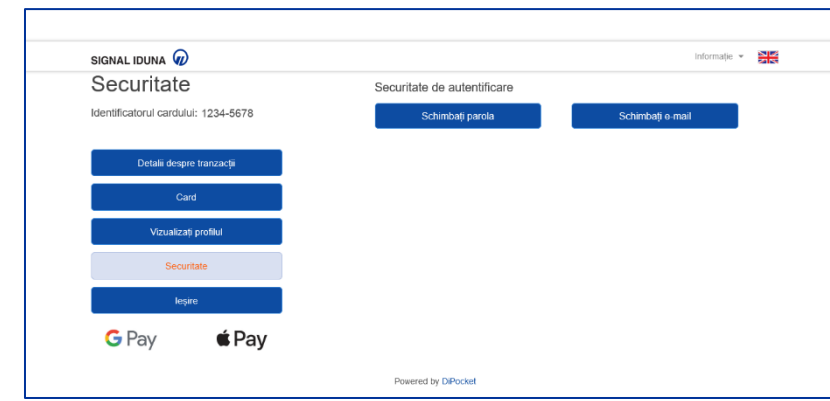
SIGNAL IDUNA

Informație ▾

Securitate

Identificatorul cardului: 1234-5678

Securitate de autentificare

Schimbați parola

Schimbați e-mail

Detalii despre tranzacții

Card

Vizualizați profilul

Securitate

Ieșire

G Pay

Pay

Powered by DiPocket